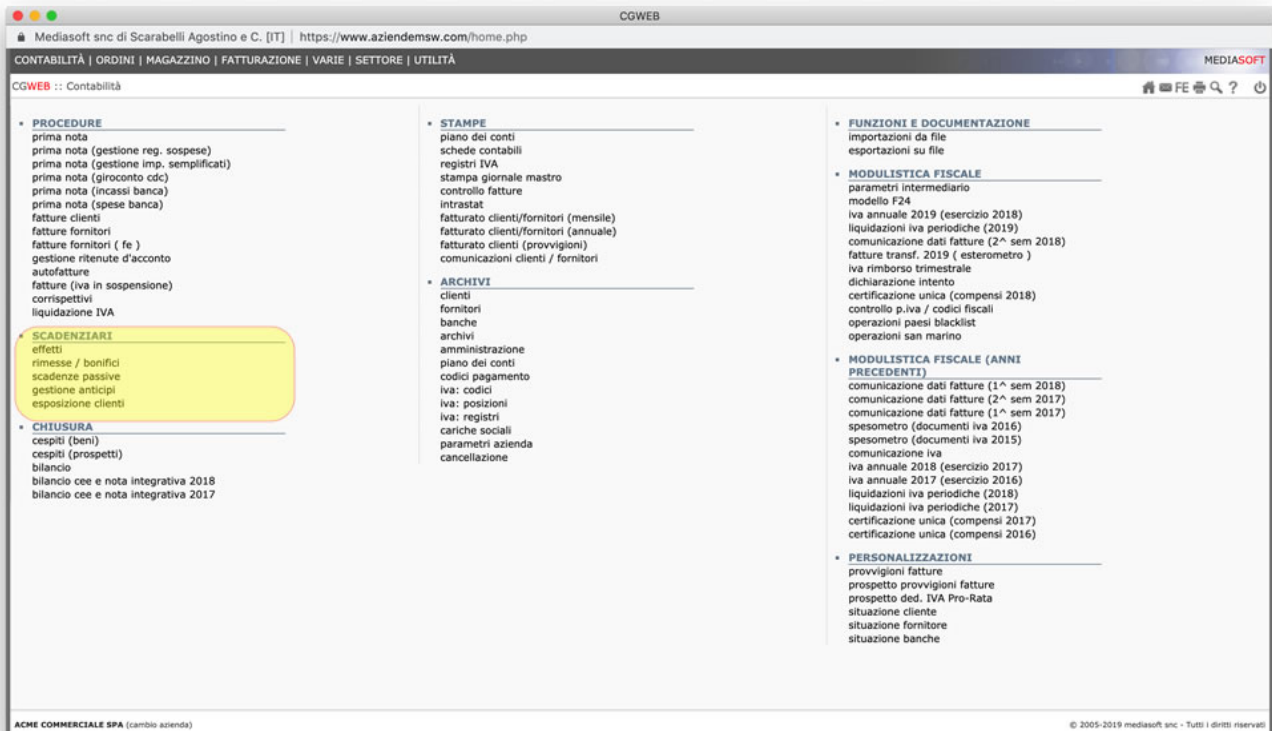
CGWEB

Mediasoft snc di Scarabelli Agostino e C. [IT] | https://www.aziendemsw.com/home.php

CONTABILITÀ | ORDINI | MAGAZZINO | FATTURAZIONE | VARIE | SETTORE | UTILITÀ

MEDIASOFT

CGWEB :: Contabilità

FE ?

PROCEDURE
prima nota
prima nota (gestione reg. sospese)
prima nota (gestione imp. semplificati)
prima nota (giroconto cdc)
prima nota (incassi banca)
prima nota (spese banca)
fatture clienti
fatture fornitori
fatture fornitori ( fe )
gestione ritenute d'acconto
autofatture
fatture (iva in sospensione)
corrispettivi
liquidazione IVA

SCADENZIARI
effetti
rimesse / bonifici
scadenze passive
gestione anticipi
esposizione clienti

CHIUSURA
cespiti (beni)
cespiti (prospetti)
bilancio
bilancio cee e nota integrativa 2018
bilancio cee e nota integrativa 2017

STAMPE
piano dei conti
schede contabili
registri IVA
stampa giornale mastro
controllo fatture
intrastat
fatturato clienti/fornitori (mensile)
fatturato clienti/fornitori (annuale)
fatturato clienti (provvigioni)
comunicazioni clienti / fornitori

ARCHIVI
clienti
fornitori
banche
archivi
amministrazione
piano dei conti
codici pagamento
iva: codici
iva: posizioni
iva: registri
cariche sociali
parametri azienda
cancellazione

FUNZIONI E DOCUMENTAZIONE
importazioni da file
esportazioni su file

MODULISTICA FISCALE
parametri intermediario
modello F24
iva annuale 2019 (esercizio 2018)
liquidazioni iva periodiche (2019)
comunicazione dati fatture (2^ sem 2018)
fatture transf. 2019 ( esterometro )
iva rimborso trimestrale
dichiarazione intento
certificazione unica (compensi 2018)
controllo p.iva / codici fiscali
operazioni paesi blacklist
operazioni san marino

MODULISTICA FISCALE (ANNI PRECEDENTI)
comunicazione dati fatture (1^ sem 2018)
comunicazione dati fatture (2^ sem 2017)
comunicazione dati fatture (1^ sem 2017)
spesometro (documenti iva 2016)
spesometro (documenti iva 2015)
comunicazione iva
iva annuale 2018 (esercizio 2017)
iva annuale 2017 (esercizio 2016)
liquidazioni iva periodiche (2018)
liquidazioni iva periodiche (2017)
certificazione unica (compensi 2017)
certificazione unica (compensi 2016)

PERSONALIZZAZIONI
provvigioni fatture
prospetto provvigioni fatture
prospetto ded. IVA Pro-Rata
situazione cliente
situazione fornitore
situazione banche

ACME COMMERCIALE SPA (cambio azienda)

© 2005-2019 mediasoft snc - Tutti i diritti riservati